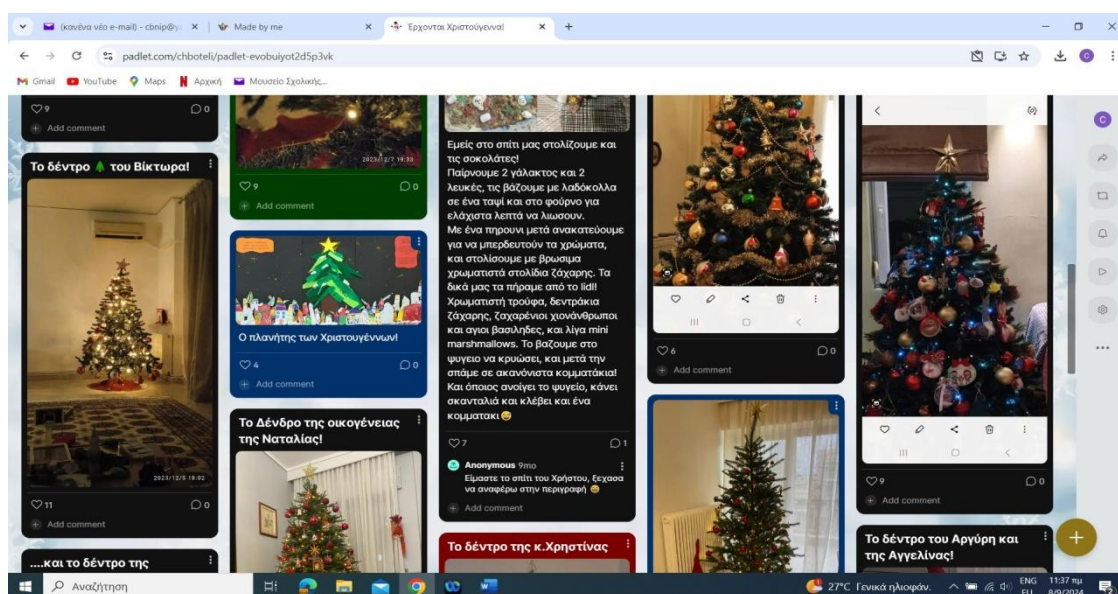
(κανένα νέο e-mail) - cbnip@y... × | Made by me × | Έρχονται Χριστούγεννα! × +

padlet.com/chboteli/padlet-evobuiyot2d5p3vk

Gmail YouTube Maps Αρχική Μουσείο Σχολικής...

♡9 ◯0
Add comment

Το δέντρο του Βίκτωρα!

2023/12/5 18:02

♡11 ◯0
Add comment

....και το δέντρο της

2023/12/7 19:33

♡9 ◯0
Add comment

Ο πλανήτης των Χριστουγέννων!

♡4 ◯0
Add comment

Το Δένδρο της οικογένειας της Ναταλίας!

Εμείς στο σπίτι μας στολίζουμε και τις σοκολάτες!
Παίρνουμε 2 γάλακτος και 2 λευκές, τις βάζουμε με λαδόκολλα σε ένα ταψί και στο φούρνο για ελάχιστα λεπτά να λιωσουν.
Με ένα πηρουνι μετά ανακατεύουμε για να μπερδευτούν τα χρώματα, και στολίσουμε με βρωσιμα χρωματιστά στολίδια ζάχαρης. Τα δικά μας τα πήραμε από το lidl! Χρωματιστή τρούφα, δεντράκια ζάχαρης, ζαχαρένιοι χιονάνθρωποι και αγιοι βασιληδες, και λίγα mini marshmallows. Το βαζουμε στο ψυγειο να κρυώσει, και μετά την σπάμε σε ακανόνιστα κομματάκια! Και όποιος ανοίγει το ψυγείο, κάνει σκανταλιά και κλέβει και ένα κομματακι😅

♡7 ◯1

Anonymous 9mo
Είμαστε το σπίτι του Χρήστου, ξεχασα να αναφέρω στην περιγραφή 😅

Add comment

Το δέντρο της κ.Χρηστίνας

♡6 ◯0
Add comment

♡9 ◯0
Add comment

Το δέντρο του Αργύρη και της Αγγελίνας!

Αναζήτηση

27°C Γενικά ηλιοφάν. ENG EL 11:37 πμ 8/9/2024